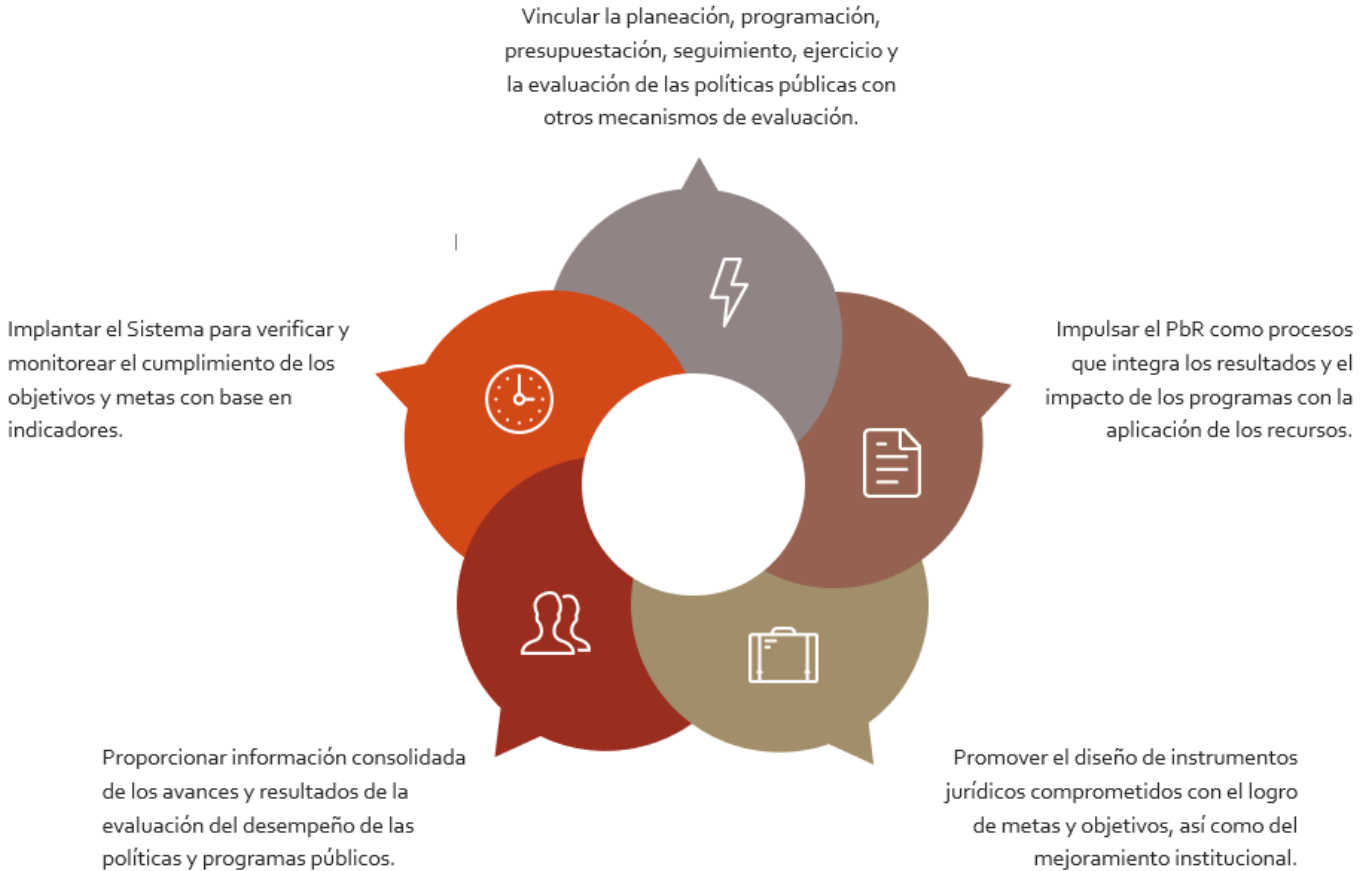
Vincular la planeación, programación, presupuestación, seguimiento, ejercicio y la evaluación de las políticas públicas con otros mecanismos de evaluación.

Implantar el Sistema para verificar y monitorear el cumplimiento de los objetivos y metas con base en indicadores.

Impulsar el PbR como procesos que integra los resultados y el impacto de los programas con la aplicación de los recursos.

Proporcionar información consolidada de los avances y resultados de la evaluación del desempeño de las políticas y programas públicos.

Promover el diseño de instrumentos jurídicos comprometidos con el logro de metas y objetivos, así como del mejoramiento institucional.